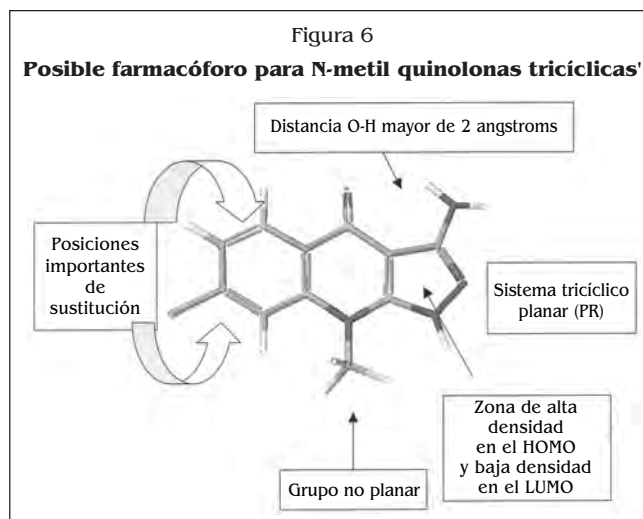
Figura 6

Posible farmacóforo para N-metil quinolonas tricíclicas'

Distancia O-H mayor de 2 angstroms

Posiciones importantes de sustitución

Sistema tricíclico planar (PR)

Zona de alta densidad en el HOMO y baja densidad en el LUMO

Grupo no planar